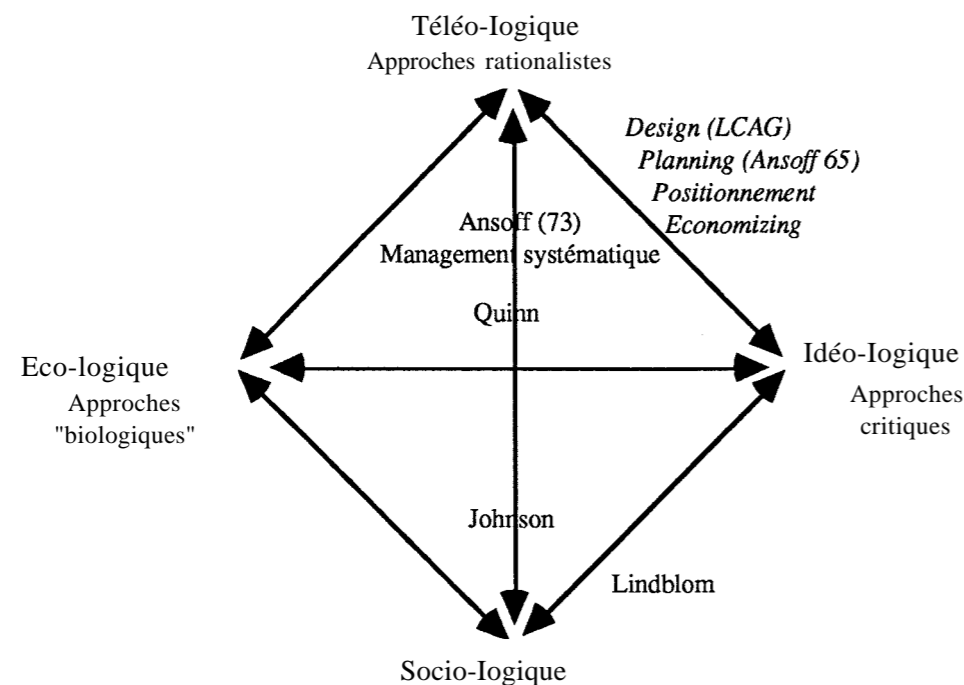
Téléo-Iogique
Approches rationalistes

Design (LCAG)
Planning (Ansoff 65)
Positionnement
Economizing

Ansoff (73)
Management systématique

Quinn

Eco-logique
Approches
"biologiques"

Idéo-Iogique
Approches
critiques

Johnson

Lindblom

Socio-Iogique